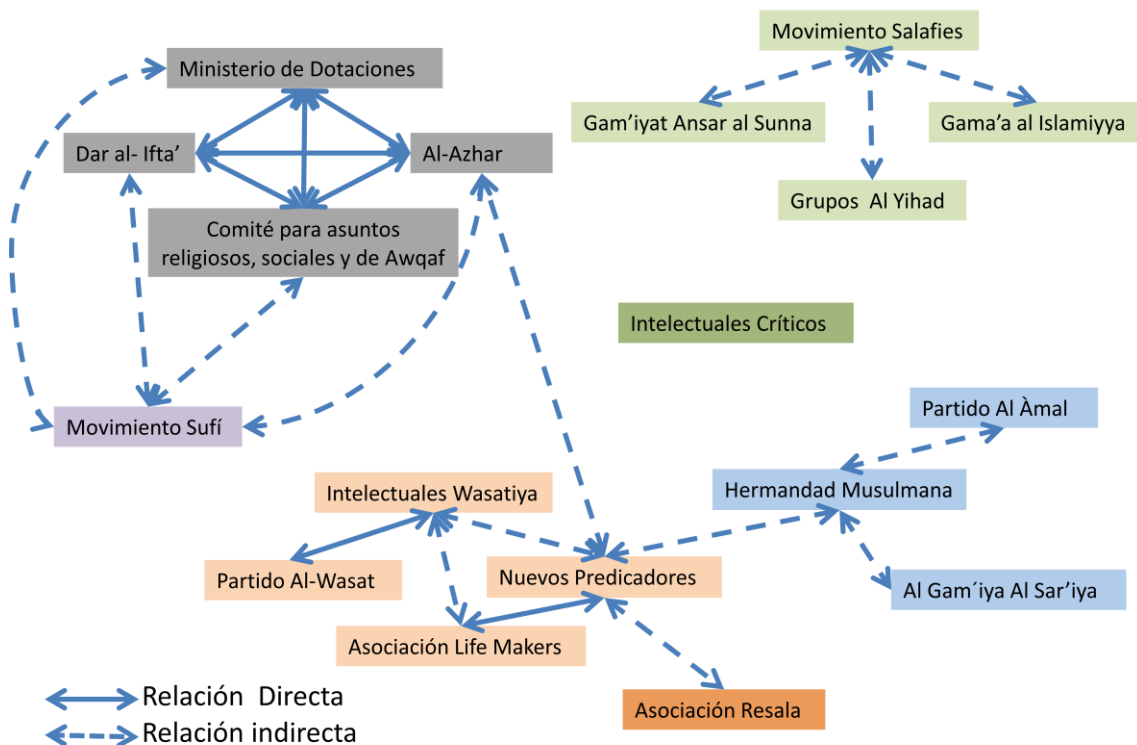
Ministerio de Dotaciones

Dar al- Ifta'

Al-Azhar

Comité para asuntos religiosos, sociales y de Awqaf

Movimiento Salafies

Gam'iyat Ansar al Sunna

Gama'a al Islamiyya

Grupos Al Yihad

Intelectuales Críticos

Movimiento Sufí

Partido Al Àmal

Hermandad Musulmana

Intelectuales Wasatiya

Partido Al-Wasat

Nuevos Predicadores

Al Gam´iya Al Sar'iya

Asociación Life Makers

Asociación Resala

Relación Directa

Relación indirecta